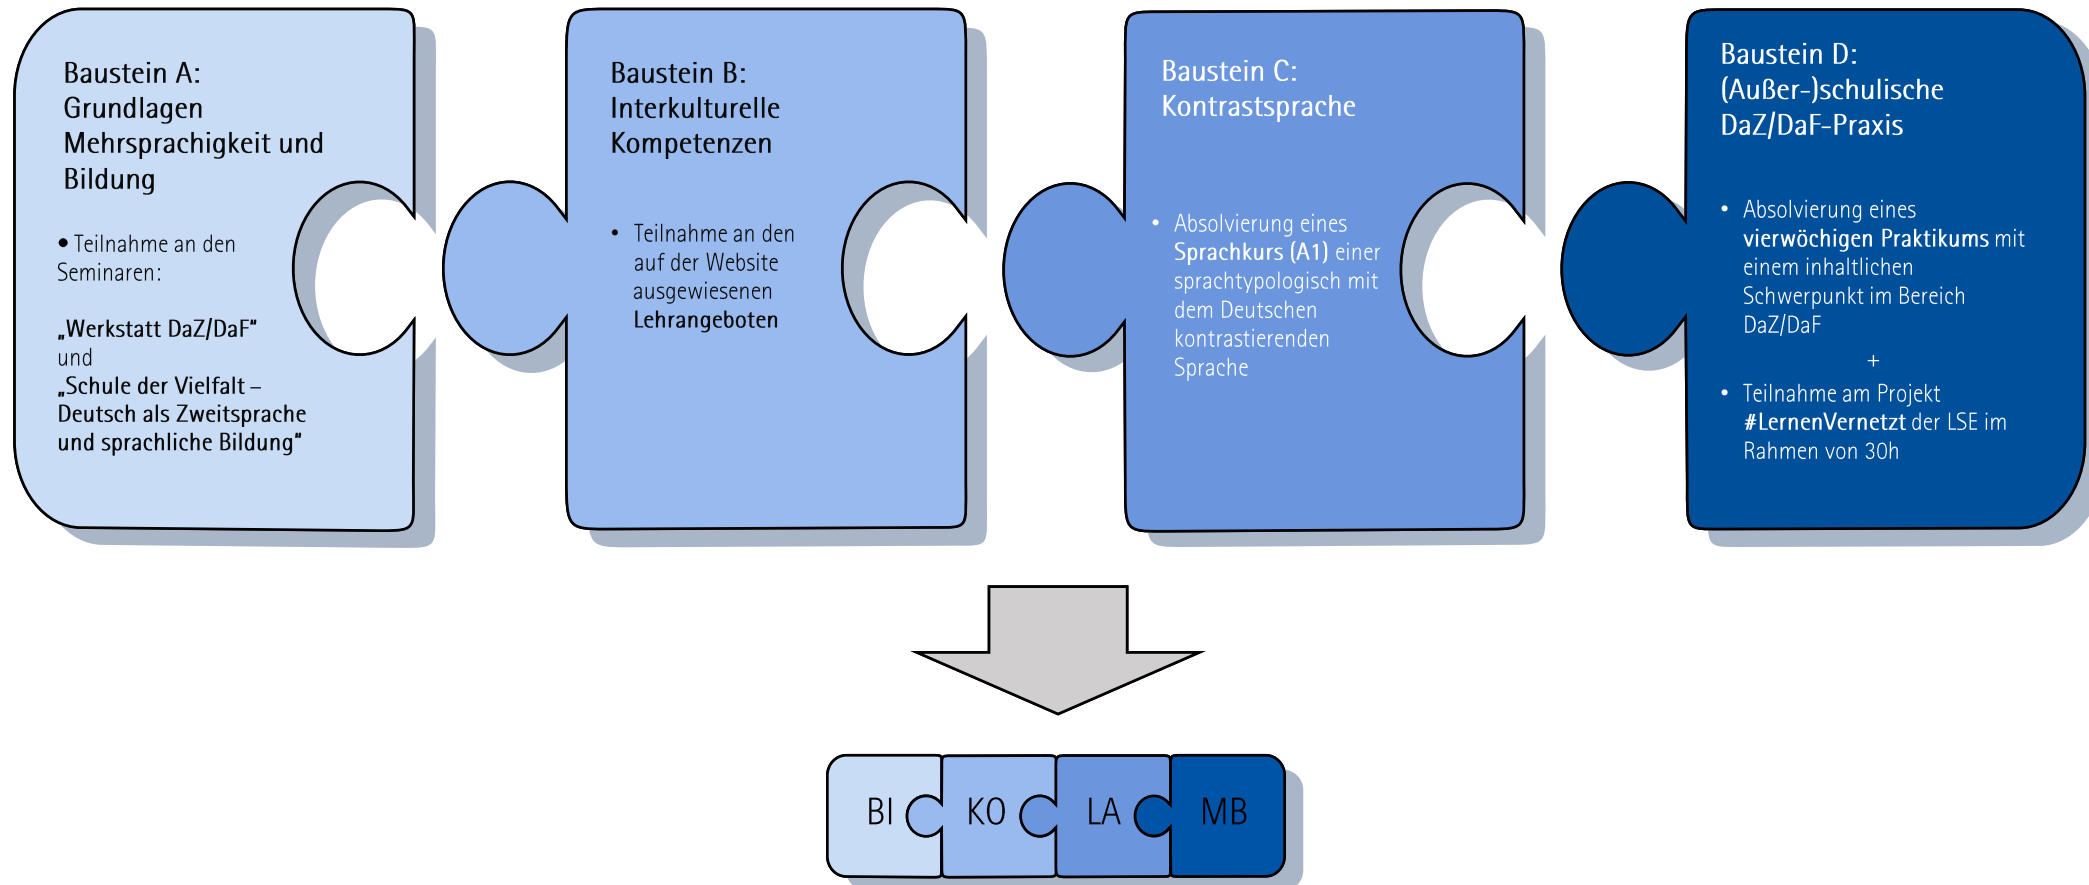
Baustein A:
Grundlagen
Mehrsprachigkeit und
Bildung

• Teilnahme an den Seminaren:

„Werkstatt DaZ/DaF"
und
„Schule der Vielfalt – Deutsch als Zweitsprache und sprachliche Bildung"

Baustein B:
Interkulturelle
Kompetenzen

• Teilnahme an den auf der Website ausgewiesenen Lehrangeboten

Baustein C:
Kontrastsprache

• Absolvierung eines Sprachkurs (A1) einer sprachtypologisch mit dem Deutschen kontrastierenden Sprache

Baustein D:
(Außer-)schulische
DaZ/DaF-Praxis

• Absolvierung eines vierwöchigen Praktikums mit einem inhaltlichen Schwerpunkt im Bereich DaZ/DaF

+

• Teilnahme am Projekt #LernenVernetzt der LSE im Rahmen von 30h

BI KO LA MB